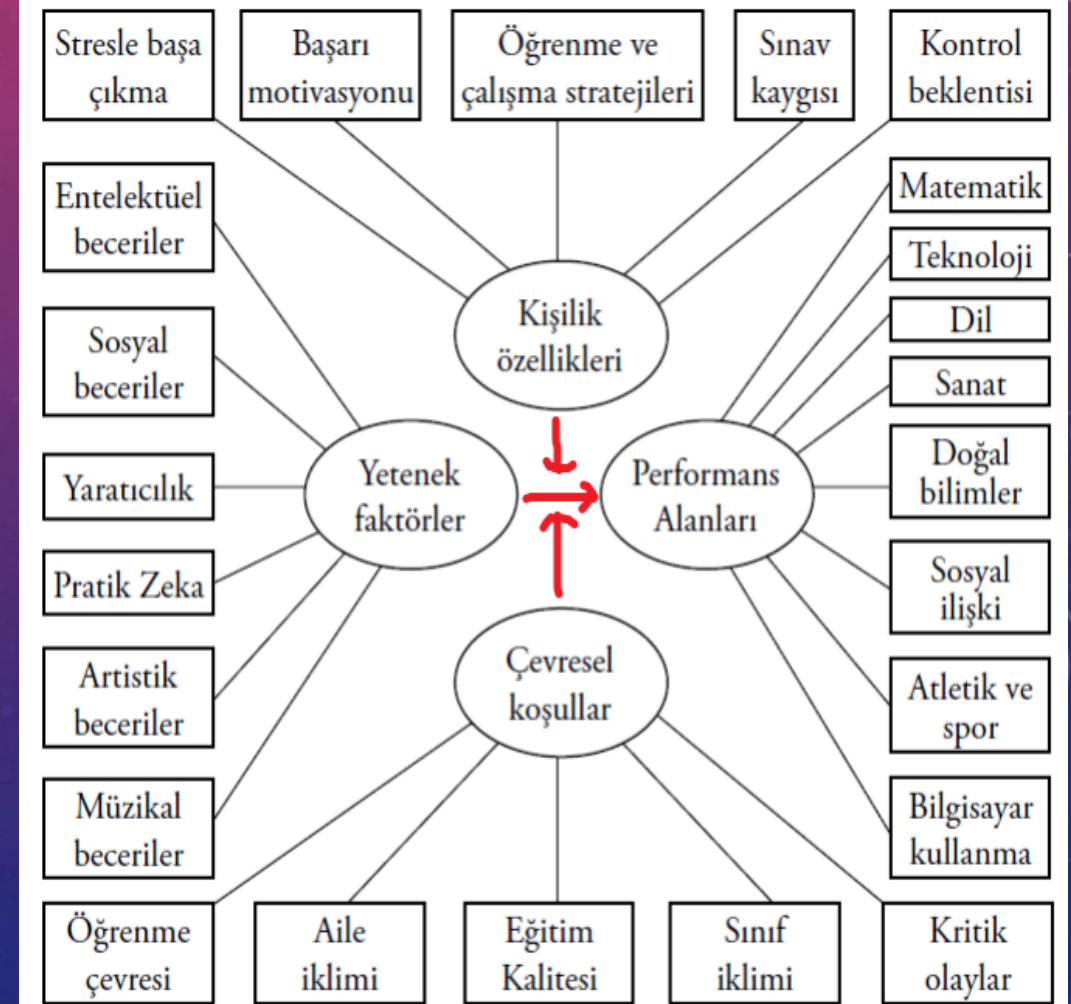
Stresle başa çıkma

Başarı motivasyonu

Öğrenme ve çalışma stratejileri

Sınav kaygısı

Kontrol beklentisi

Entelektüel beceriler

Sosyal beceriler

Yaratıcılık

Pratik Zeka

Artistik beceriler

Müzikal beceriler

Kişilik özellikleri

Yetenek faktörler

Performans Alanları

Çevresel koşullar

Matematik

Teknoloji

Dil

Sanat

Doğal bilimler

Sosyal ilişki

Atletik ve spor

Bilgisayar kullanma

Öğrenme çevresi

Aile iklimi

Eğitim Kalitesi

Sınıf iklimi

Kritik olaylar